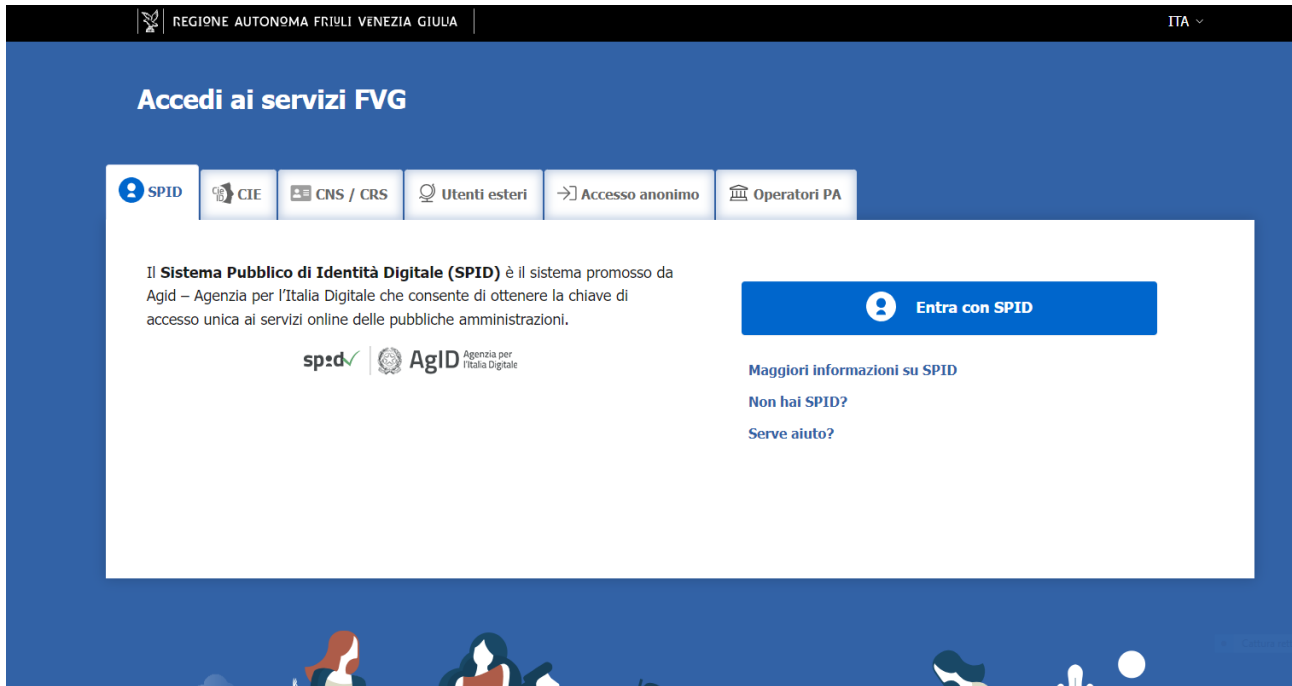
REGIONE AUTONOMA FRIULI VENEZIA GIULIA

ITA

Accedi ai servizi FVG

SPID

CIE

CNS / CRS

Utenti esteri

Accesso anonimo

Operatori PA

Il **Sistema Pubblico di Identità Digitale (SPID)** è il sistema promosso da Agid – Agenzia per l'Italia Digitale che consente di ottenere la chiave di accesso unica ai servizi online delle pubbliche amministrazioni.

spid AgID Agenzia per l'Italia Digitale

Entra con SPID

Maggiori informazioni su SPID

Non hai SPID?

Serve aiuto?